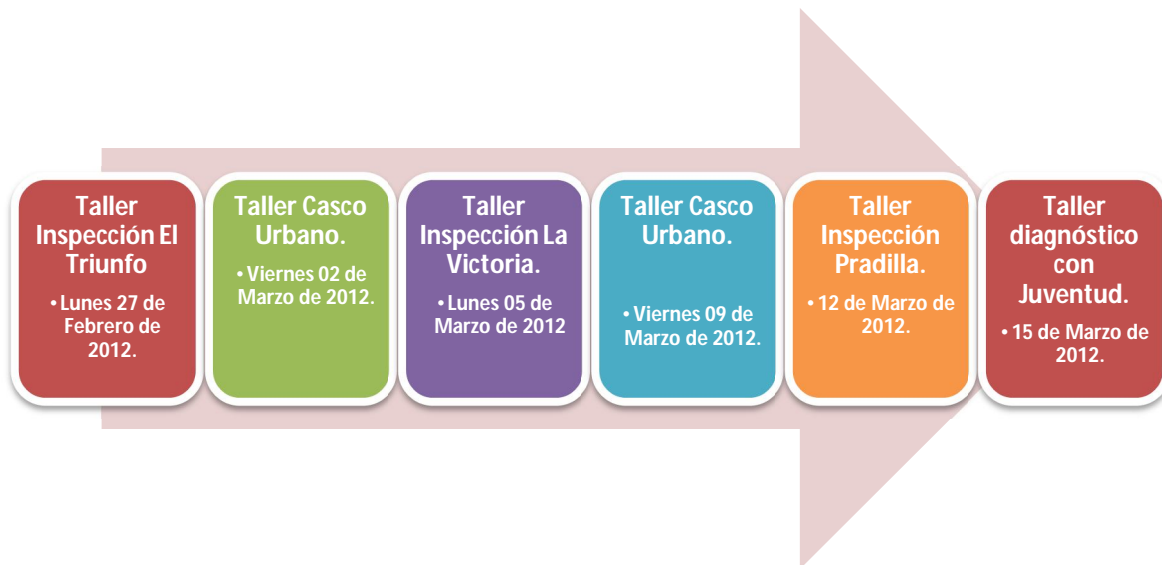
Taller Inspección El Triunfo

• Lunes 27 de Febrero de 2012.

Taller Casco Urbano.

• Viernes 02 de Marzo de 2012.

Taller Inspección La Victoria.

• Lunes 05 de Marzo de 2012

Taller Casco Urbano.

• Viernes 09 de Marzo de 2012.

Taller Inspección Pradilla.

• 12 de Marzo de 2012.

Taller diagnóstico con Juventud.

• 15 de Marzo de 2012.